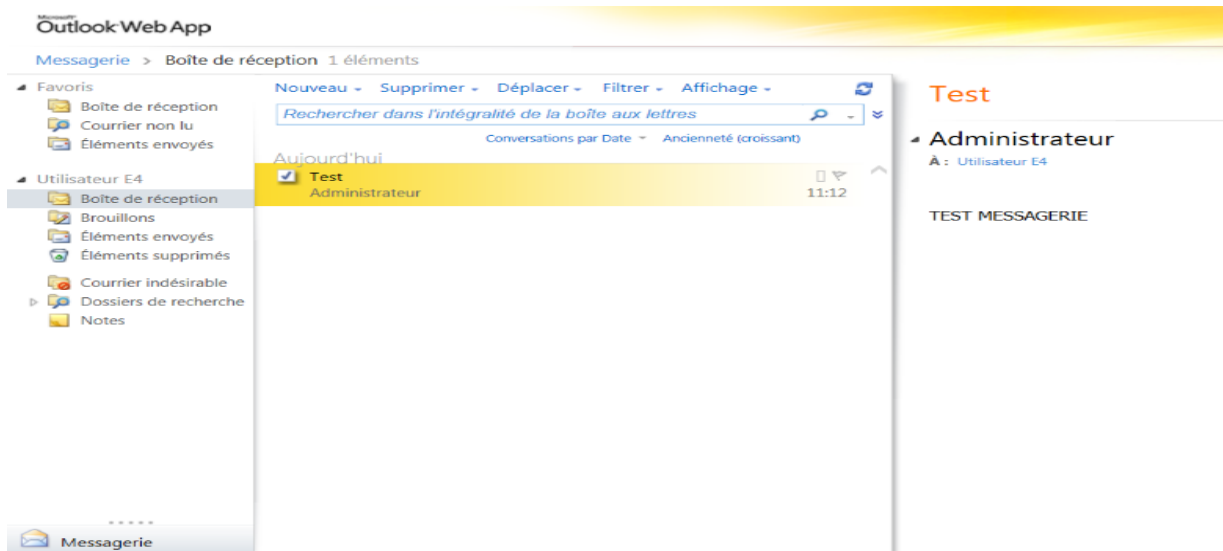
Microsoft Outlook Web App

Messagerie > Boîte de réception 1 éléments

Favoris
Boîte de réception
Courrier non lu
Éléments envoyés

Utilisateur E4
Boîte de réception
Brouillons
Éléments envoyés
Éléments supprimés
Courrier indésirable
Dossiers de recherche
Notes

Messagerie

Nouveau Supprimer Déplacer Filtrer Affichage

Rechercher dans l'intégralité de la boîte aux lettres

Conversations par Date Ancienneté (croissant)

Aujourd'hui
Test
Administrateur
11:12

Test

Administrateur
À : Utilisateur E4

TEST MESSAGERIE